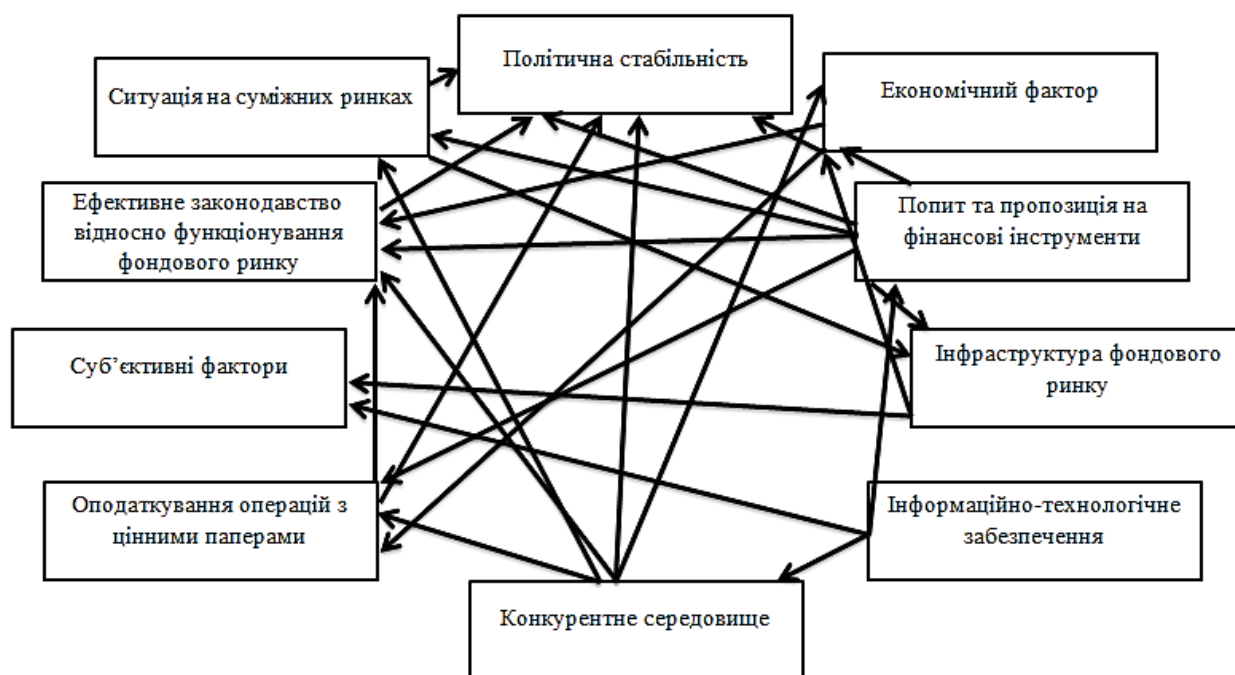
Політична стабільність

Ситуація на суміжних ринках

Економічний фактор

Ефективне законодавство відносно функціонування фондового ринку

Попит та пропозиція на фінансові інструменти

Суб'єктивні фактори

Інфраструктура фондового ринку

Оподаткування операцій з цінними паперами

Інформаційно-технологічне забезпечення

Конкурентне середовище